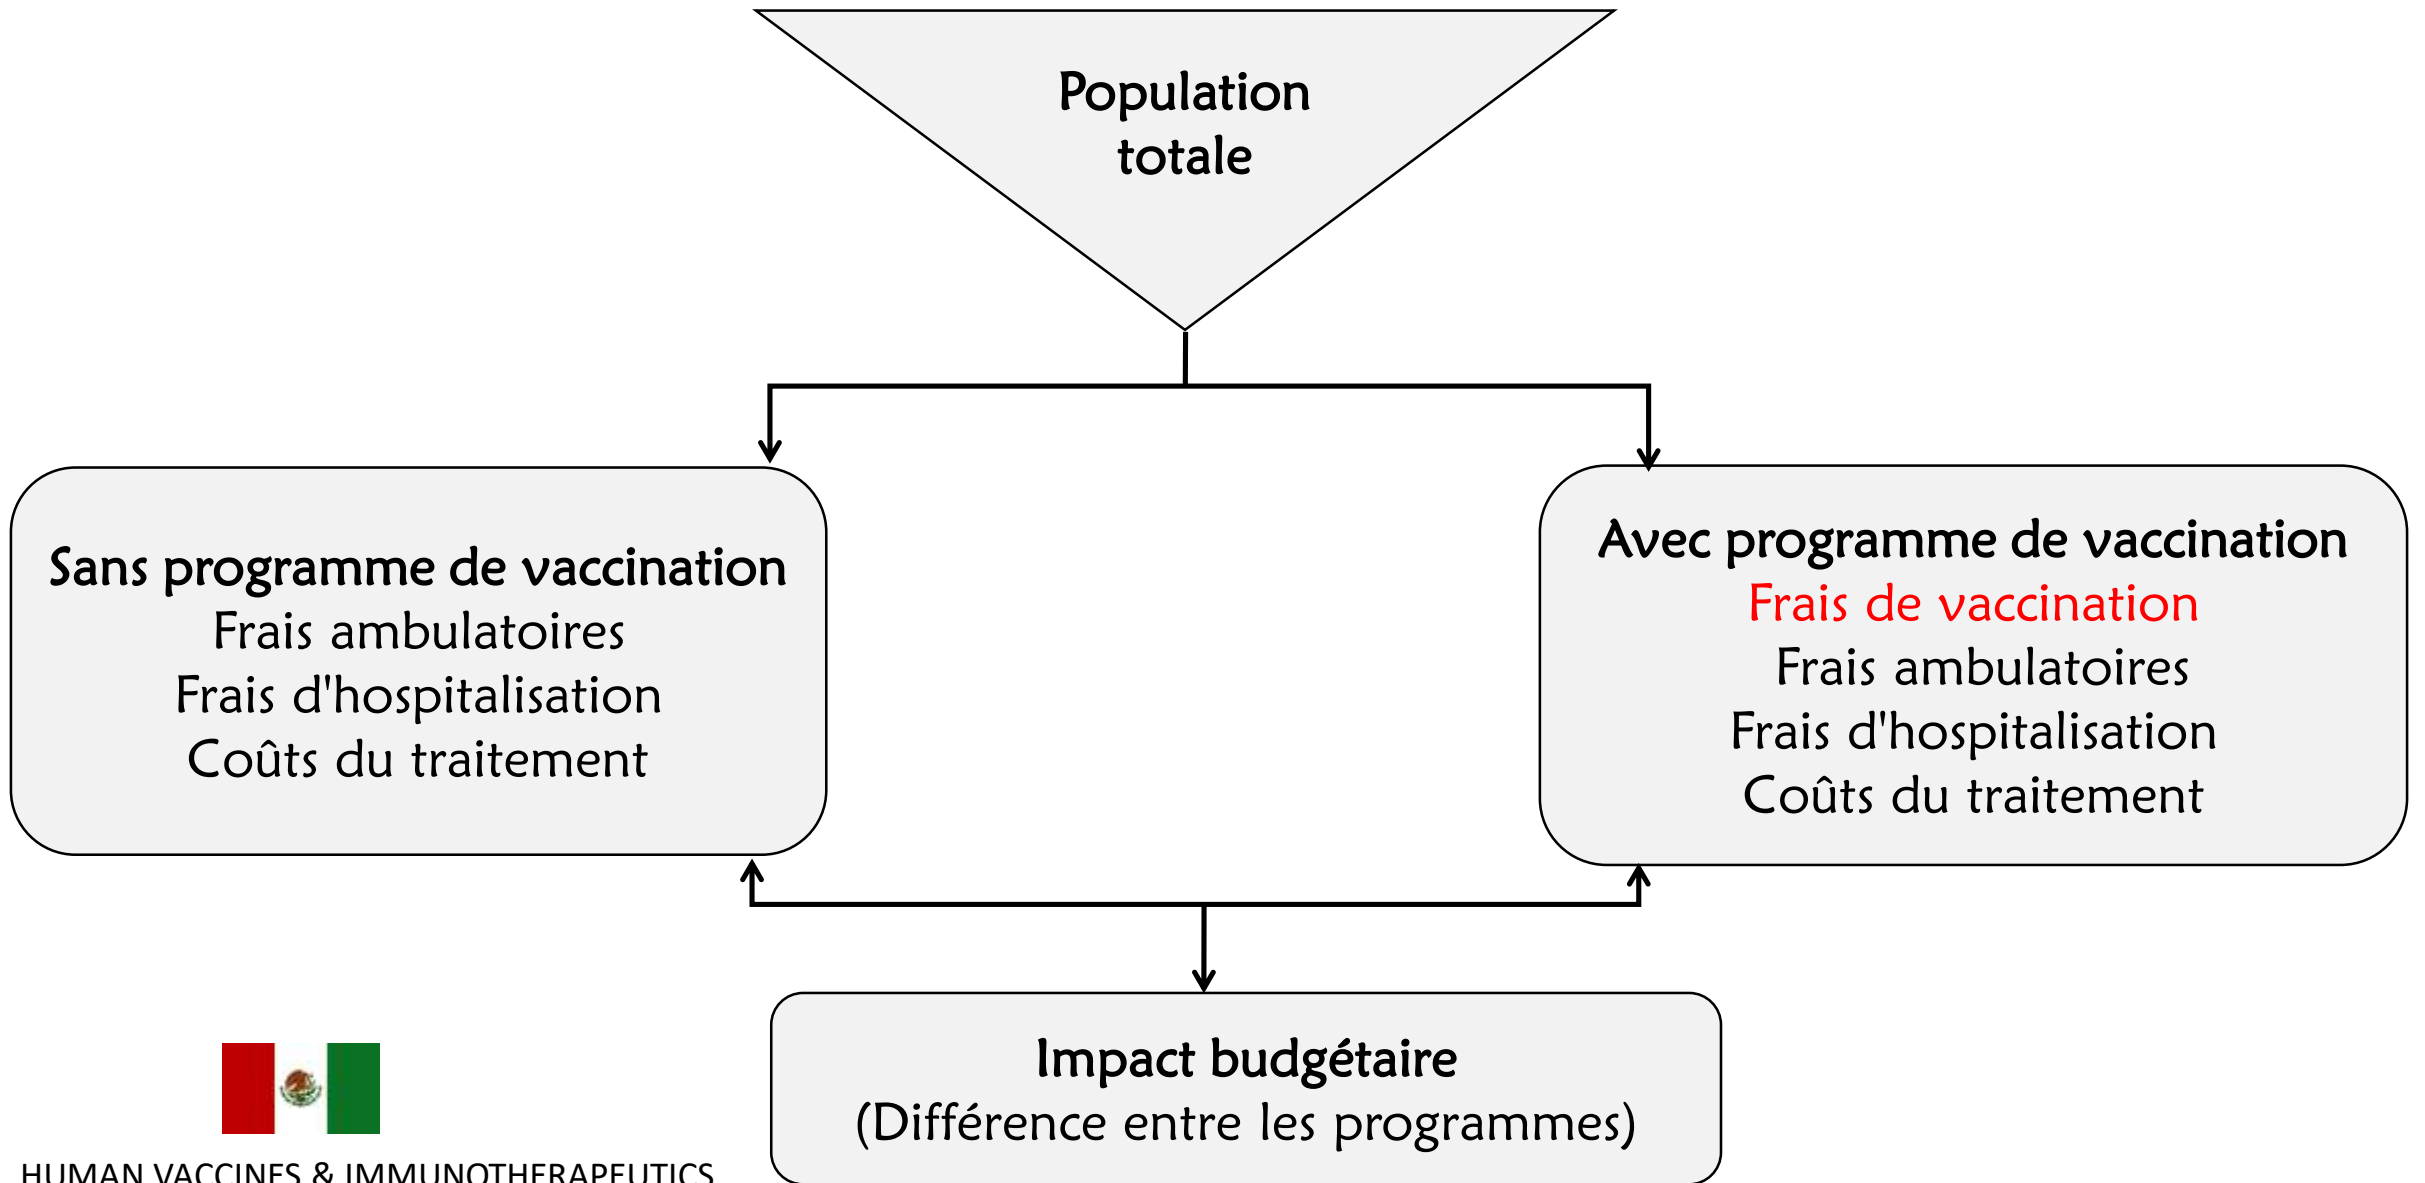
Population totale

Sans programme de vaccination
Frais ambulatoires
Frais d'hospitalisation
Coûts du traitement

Avec programme de vaccination
Frais de vaccination
Frais ambulatoires
Frais d'hospitalisation
Coûts du traitement

Impact budgétaire
(Différence entre les programmes)

HUMAN VACCINES & IMMUNOTHERAPEUTICS